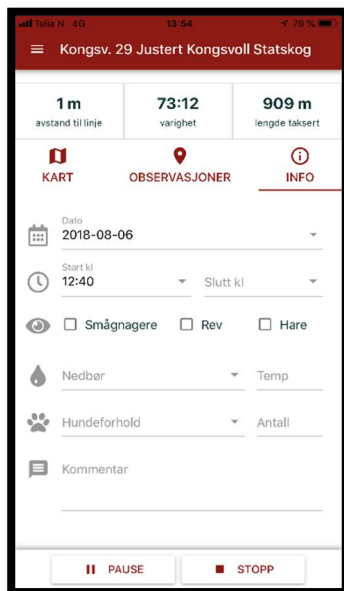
Telia N 4G 13:54 79 %

Kongsv. 29 Justert Kongsvoll Statskog

1 m
avstand til linje

73:12
varighet

909 m
lengde taksert

KART

OBSERVASJONER

INFO

Dato
2018-08-06

Start kl
12:40

Slutt kl

Smågnagere

Rev

Hare

Nedbør

Temp

Hundeforhold

Antall

Kommentar

PAUSE

STOPP